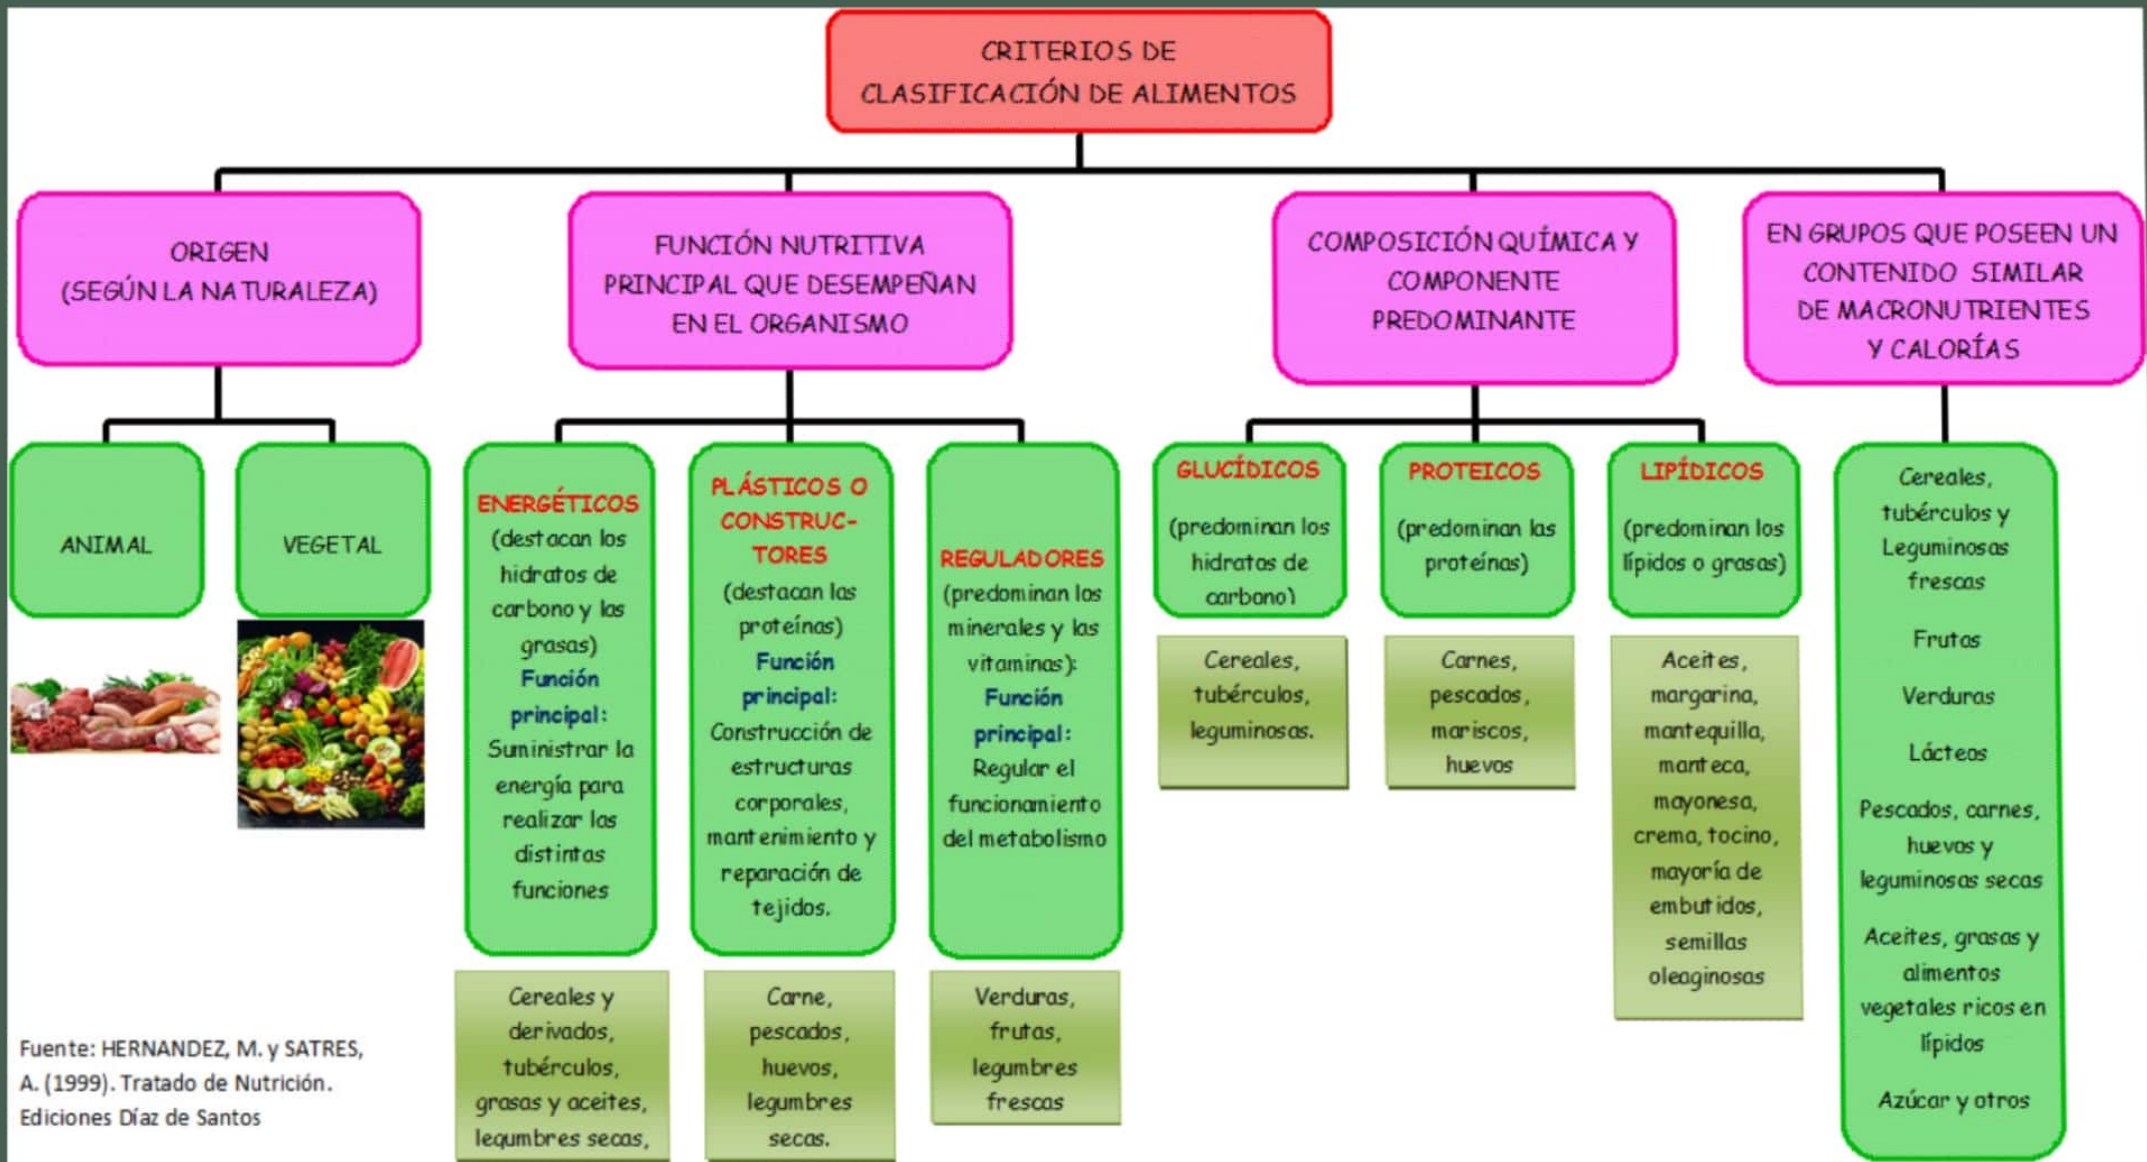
CRITERIOS DE CLASIFICACIÓN DE ALIMENTOS

ORIGEN (SEGÚN LA NATURALEZA)

ANIMAL

VEGETAL

FUNCIÓN NUTRITIVA PRINCIPAL QUE DESEMPEÑAN EN EL ORGANISMO

ENERGÉTICOS (destacan los hidratos de carbono y las grasas) Función principal: Suministrar la energía para realizar las distintas funciones

Cereales y derivados, tubérculos, grasas y aceites, legumbres secas,

PLÁSTICOS O CONSTRUCTORES (destacan las proteínas) Función principal: Construcción de estructuras corporales, mantenimiento y reparación de tejidos.

Carne, pescados, huevos, legumbres secas.

REGULADORES (predominan los minerales y las vitaminas): Función principal: Regular el funcionamiento del metabolismo

Verduras, frutas, legumbres frescas

COMPOSICIÓN QUÍMICA Y COMPONENTE PREDOMINANTE

GLUCÍDICOS (predominan los hidratos de carbono)

Cereales, tubérculos, leguminosas.

PROTEICOS (predominan las proteínas)

Carnes, pescados, mariscos, huevos

LIPÍDICOS (predominan los lípidos o grasas)

Aceites, margarina, mantequilla, manteca, mayonesa, crema, tocino, mayoría de embutidos, semillas oleaginosas

EN GRUPOS QUE POSEEN UN CONTENIDO SIMILAR DE MACRONUTRIENTES Y CALORÍAS

Cereales, tubérculos y Leguminosas frescas

Frutas

Verduras

Lácteos

Pescados, carnes, huevos y leguminosas secas

Aceites, grasas y alimentos vegetales ricos en lípidos

Azúcar y otros

Fuente: HERNANDEZ, M. y SATRES, A. (1999). Tratado de Nutrición. Ediciones Díaz de Santos